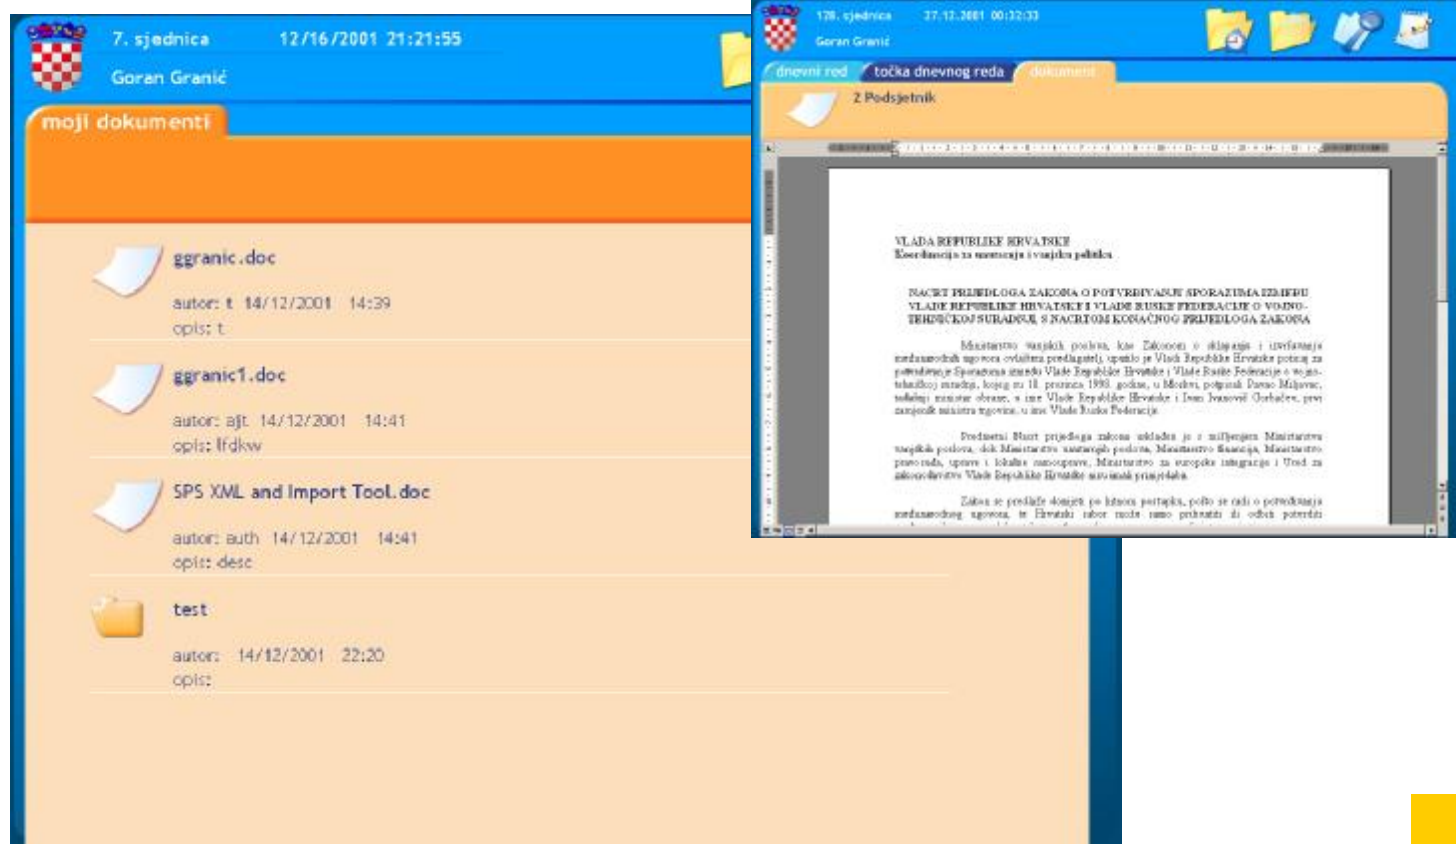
7. sjednica 12/16/2001 21:21:55
Goran Granić

moji dokumenti

ggranic.doc
autor: t 14/12/2001 14:39
opis: t

ggranic1.doc
autor: ajt 14/12/2001 14:41
opis: lfdkw

SPS XML and Import Tool.doc
autor: auth 14/12/2001 14:41
opis: desc

test
autor: 14/12/2001 22:20
opis:

128. sjednica 27.12.2001 00:32:33
Goran Granić

dnevni red točka dnevnog reda dokument

2 Podsjetnik

VLADA REPUBLIKE HRVATSKE
Koordinacija za unutarnju i vanjsku politiku

NACRT PRIJEDLOGA ZAKONA O POTVRĐIVANJU SPORAZUMA IZMEĐU VLADE REPUBLIKE HRVATSKE I VLADE RUSKE FEDERACIJE O VOJNO-TEHNIČKOJ SURADNJI, S NACRTOM KONAČNOG PRIJEDLOGA ZAKONA

Ministarstvo vanjskih poslova, kao Zakonom o sklapanju i izvršavanju međunarodnih ugovora ovlašteni predlagatelj, uputilo je Vladi Republike Hrvatske poticaj za potvrđivanje Sporazuma između Vlade Republike Hrvatske i Vlade Ruske Federacije o vojno-tehničkoj suradnji, kojeg su 18. prosinca 1998. godine, u Moskvi, potpisali Pavao Miljavac, tadašnji ministar obrane, u ime Vlade Republike Hrvatske i Ivan Ivanović Gorbačev, prvi zamjenik ministra trgovine, u ime Vlade Ruske Federacije.

Predmetni Nacrt prijedloga zakona usklađen je s mišljenjem Ministarstva vanjskih poslova, dok Ministarstvo unutarnjih poslova, Ministarstvo financija, Ministarstvo pravosuđa, uprave i lokalne samouprave, Ministarstvo za europske integracije i Ured za zakonodavstvo Vlade Republike Hrvatske nisu imali primjedaba.

Zakon se predlaže donijeti po hitnom postupku, pošto se radi o potvrđivanju međunarodnog ugovora, te Hrvatski sabor može samo prihvatiti ili odbiti potvrđi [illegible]